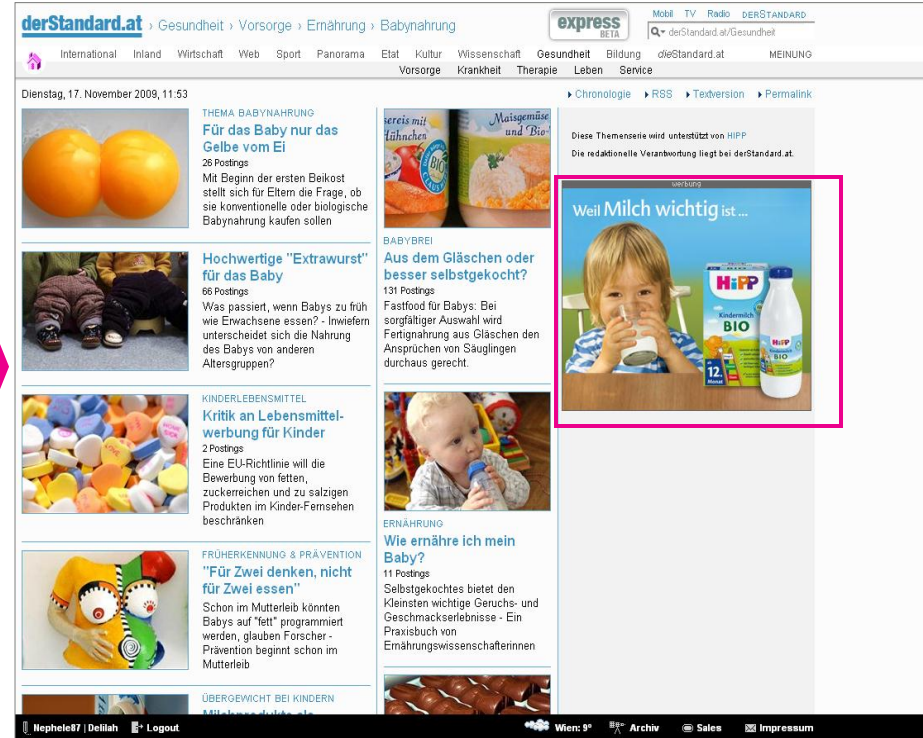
derStandard.at › Gesundheit › Vorsorge › Ernährung › Babynahrung

express BETA

Mobil TV Radio DERSTANDARD

derStandard.at/Gesundheit

International Inland Wirtschaft Web Sport Panorama Etat Kultur Wissenschaft Gesundheit Bildung dieStandard.at MEINUNG

Vorsorge Krankheit Therapie Leben Service

Dienstag, 17. November 2009, 11:53

Chronologie RSS Textversion Permalink

THEMA BABYNAHRUNG
Für das Baby nur das Gelbe vom Ei
26 Postings
Mit Beginn der ersten Beikost stellt sich für Eltern die Frage, ob sie konventionelle oder biologische Babynahrung kaufen sollen

Hochwertige "Extrawurst" für das Baby
66 Postings
Was passiert, wenn Babys zu früh wie Erwachsene essen? - Inwiefern unterscheidet sich die Nahrung des Babys von anderen Altersgruppen?

KINDERLEBENSMITTEL
Kritik an Lebensmittelwerbung für Kinder
2 Postings
Eine EU-Richtlinie will die Bewerbung von fetten, zuckerreichen und zu salzigen Produkten im Kinder-Fernsehen beschränken

FRÜHERKENNUNG & PRÄVENTION
"Für Zwei denken, nicht für Zwei essen"
Schon im Mutterleib könnten Babys auf "fett" programmiert werden, glauben Forscher - Prävention beginnt schon im Mutterleib

ÜBERGEWICHT BEI KINDERN
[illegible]

BABYBREI
Aus dem Gläschen oder besser selbstgekocht?
131 Postings
Fastfood für Babys: Bei sorgfältiger Auswahl wird Fertignahrung aus Gläschen den Ansprüchen von Säuglingen durchaus gerecht.

ERNÄHRUNG
Wie ernähre ich mein Baby?
11 Postings
Selbstgekochtes bietet den Kleinsten wichtige Geruchs- und Geschmackserlebnisse - Ein Praxisbuch von Ernährungswissenschafterinnen

Diese Themenserie wird unterstützt von HIPP
Die redaktionelle Verantwortung liegt bei derStandard.at.

Werbung
Weil Milch wichtig ist ...
HiPP Kindermilch BIO 12. Monat
HiPP BIO

Nephele87 | Delilah Logout Wien: 9° Archiv Sales Impressum